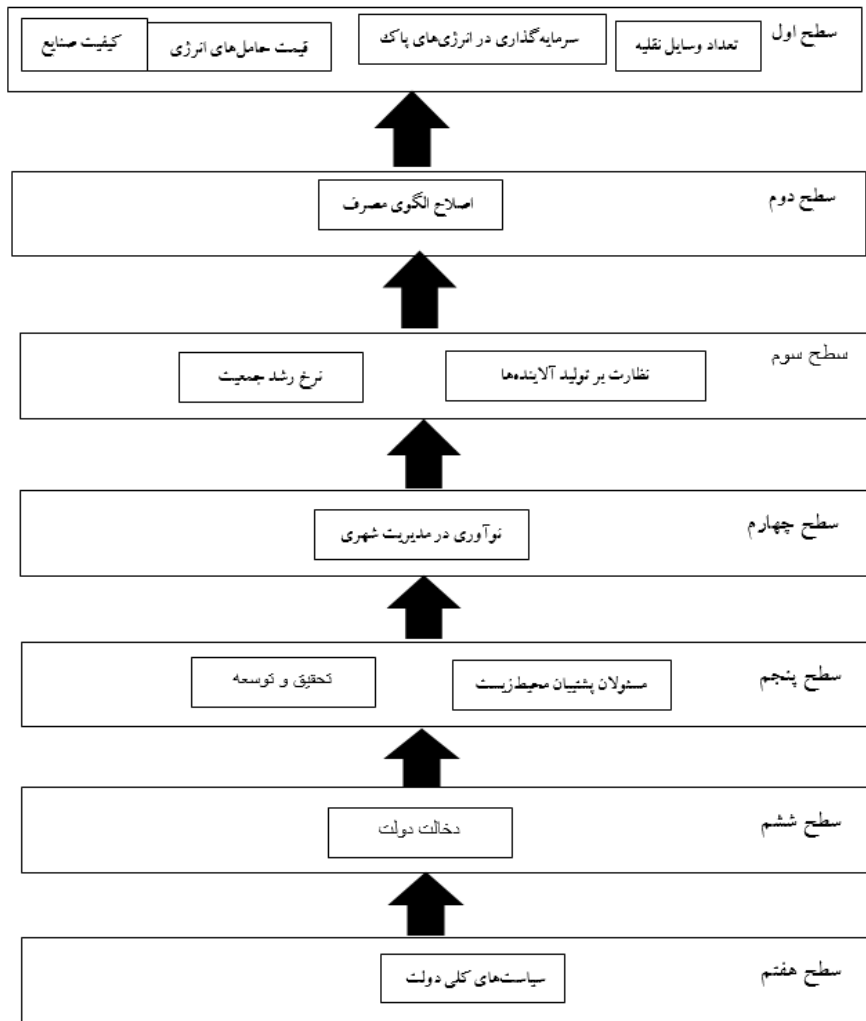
سطح اول

تعداد وسایل نقلیه

سرمایه‌گذاری در انرژی‌های پاک

قیمت حامل‌های انرژی

کیفیت صنایع

سطح دوم

اصلاح الگوی مصرف

سطح سوم

نظارت بر تولید آلاینده‌ها

نرخ رشد جمعیت

سطح چهارم

نوآوری در مدیریت شهری

سطح پنجم

مسئولان پشتیبان محیط‌زیست

تحقیق و توسعه

سطح ششم

دخالت دولت

سطح هفتم

سیاست‌های کلی دولت